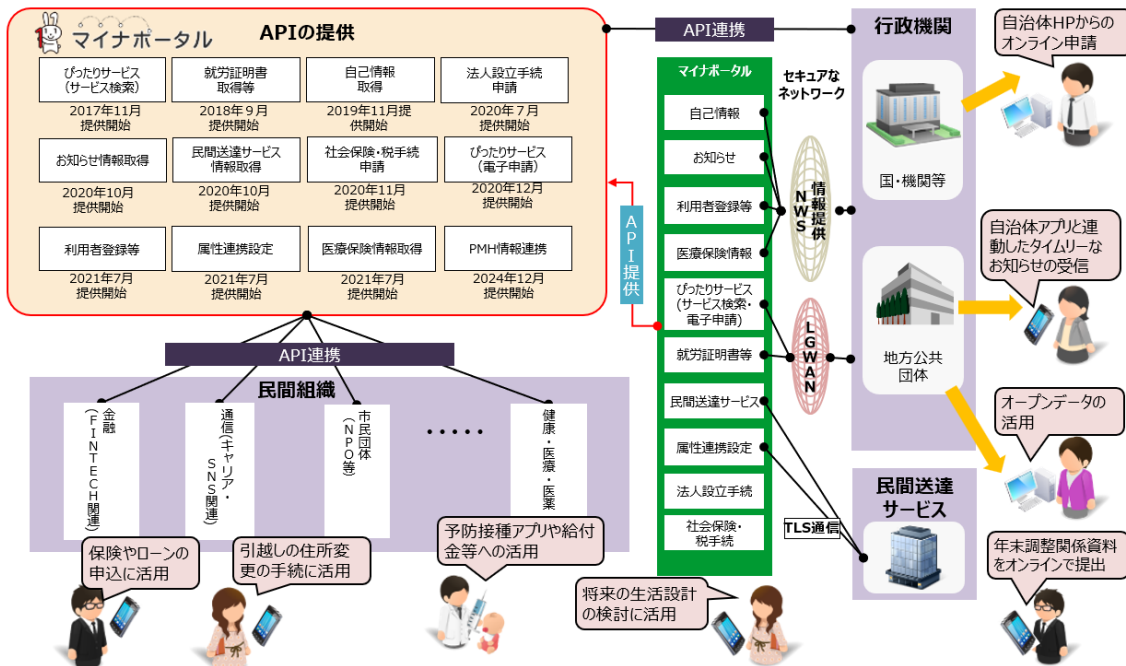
マイナポータル

APIの提供

ぴったりサービス（サービス検索）
2017年11月提供開始

就労証明書取得等
2018年９月提供開始

自己情報取得
2019年11月提供開始

法人設立手続申請
2020年７月提供開始

お知らせ情報取得
2020年10月提供開始

民間送達サービス情報取得
2020年10月提供開始

社会保険・税手続申請
2020年11月提供開始

ぴったりサービス（電子申請）
2020年12月提供開始

利用者登録等
2021年7月提供開始

属性連携設定
2021年7月提供開始

医療保険情報取得
2021年7月提供開始

PMH情報連携
2024年12月提供開始

API連携

API提供

マイナポータル
自己情報
お知らせ
利用者登録等
医療保険情報
ぴったりサービス（サービス検索・電子申請）
就労証明書等
民間送達サービス
属性連携設定
法人設立手続
社会保険・税手続

セキュアなネットワーク

NWS
情報提供

LGWAN

TLS通信

行政機関

国・機関等

地方公共団体

民間送達サービス

自治体HPからのオンライン申請

自治体アプリと連動したタイムリーなお知らせの受信

オープンデータの活用

年末調整関係資料をオンラインで提出

API連携

民間組織

金融（FINTECH関連）
通信（キャリア・SNS関連）
市民団体（NPO等）
・・・・・
健康・医療・医薬

保険やローンの申込に活用

引越しの住所変更の手続に活用

予防接種アプリや給付金等への活用

将来の生活設計の検討に活用